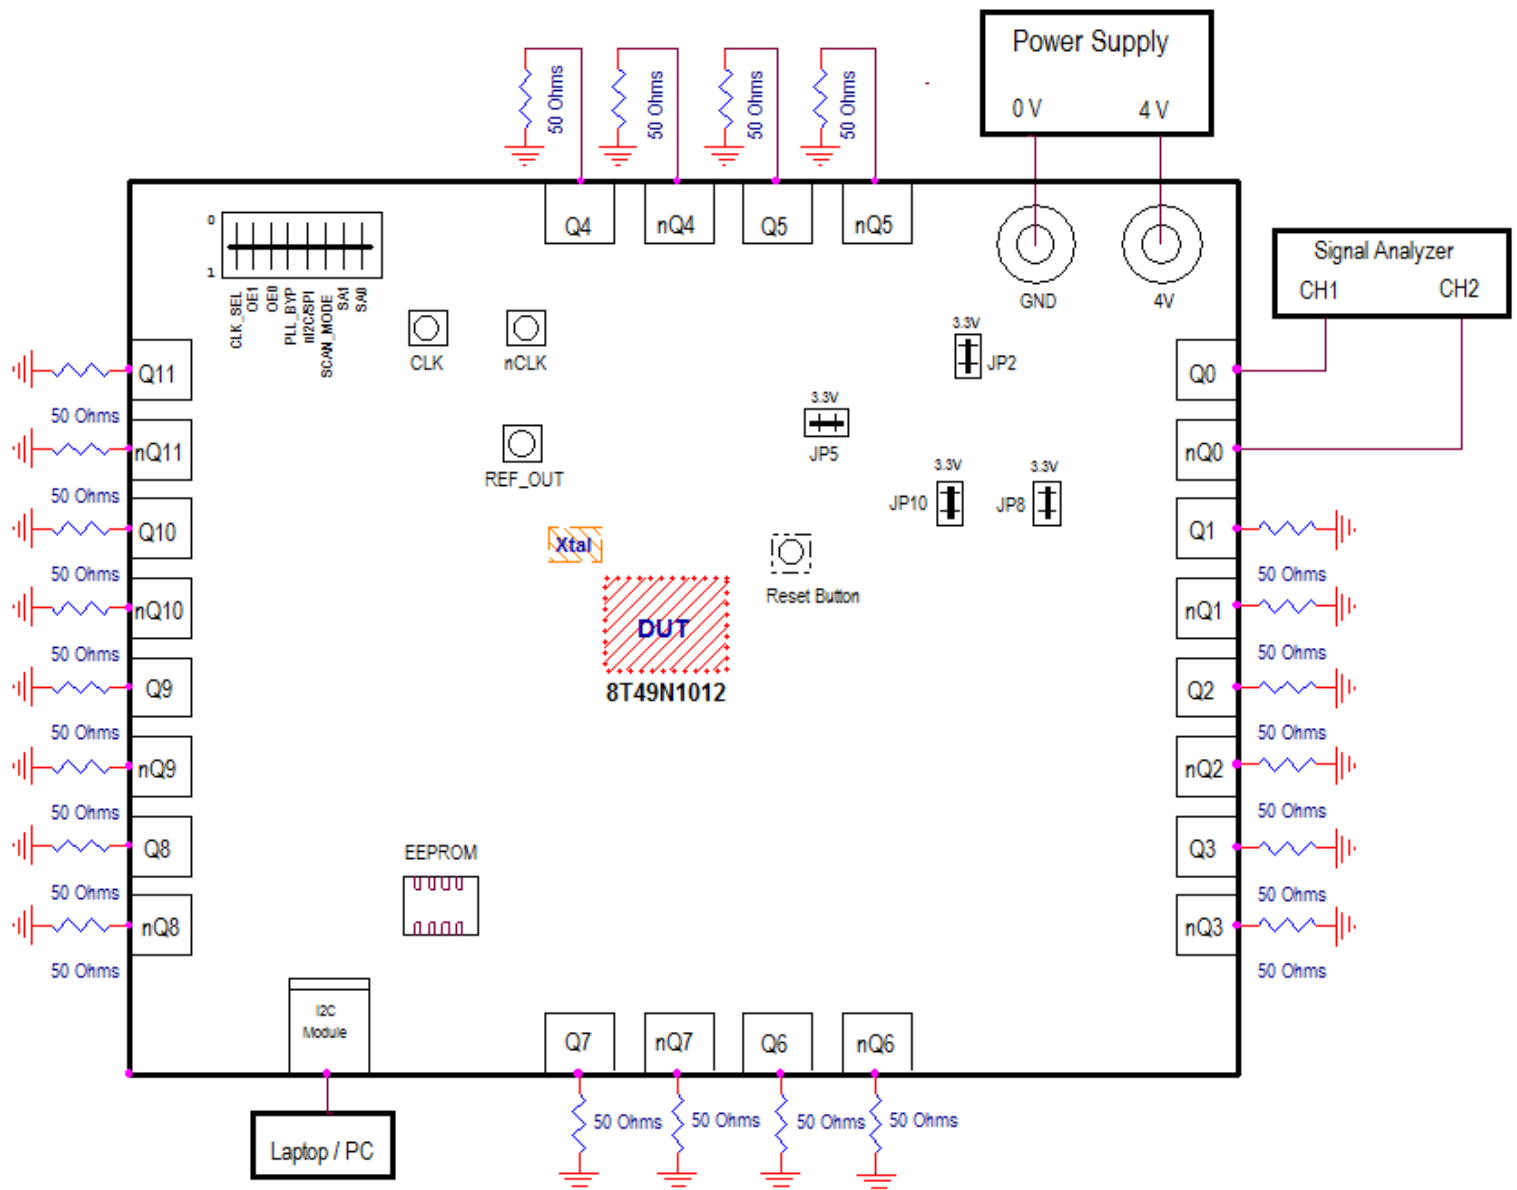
Power Supply
0 V
4 V

50 Ohms
50 Ohms
50 Ohms
50 Ohms

Q4
nQ4
Q5
nQ5

GND
4V

Signal Analyzer
CH1
CH2

0
1
CLK_SEL
OE1
OE0
PLL_BYP
I2C/SPI
SCAN_MODE
SA1
SA0

CLK
nCLK
REF_OUT

3.3V
JP2
3.3V
JP5
3.3V
JP10
3.3V
JP8

Xtal
DUT
8T49N1012
Reset Button

EEPROM

Q11
50 Ohms
nQ11
50 Ohms
Q10
50 Ohms
nQ10
50 Ohms
Q9
50 Ohms
nQ9
50 Ohms
Q8
50 Ohms
nQ8
50 Ohms

Q0
nQ0
Q1
50 Ohms
nQ1
50 Ohms
Q2
50 Ohms
nQ2
50 Ohms
Q3
50 Ohms
nQ3
50 Ohms

I2C
Module

Q7
nQ7
Q6
nQ6

50 Ohms
50 Ohms
50 Ohms
50 Ohms

Laptop / PC